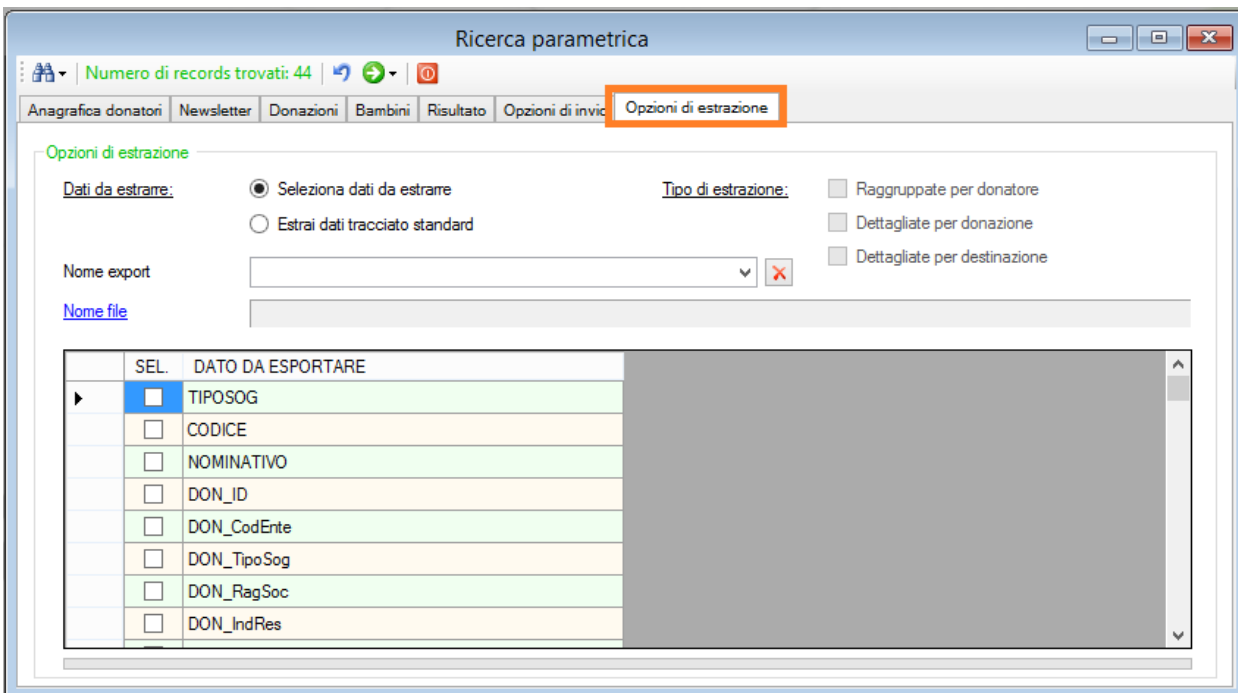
Ricerca parametrica

Numero di records trovati: 44

Anagrafica donatori | Newsletter | Donazioni | Bambini | Risultato | Opzioni di invic | Opzioni di estrazione

Opzioni di estrazione

Dati da estrarre:

Seleziona dati da estrarre

Estrai dati tracciato standard

Tipo di estrazione:

Raggruppate per donatore

Dettagliate per donazione

Dettagliate per destinazione

Nome export

Nome file

| | SEL. | DATO DA ESPORTARE |
|---|---|---|
| ▸ | ☐ | TIPOSOG |
| | ☐ | CODICE |
| | ☐ | NOMINATIVO |
| | ☐ | DON_ID |
| | ☐ | DON_CodEnte |
| | ☐ | DON_TipoSog |
| | ☐ | DON_RagSoc |
| | ☐ | DON_IndRes |